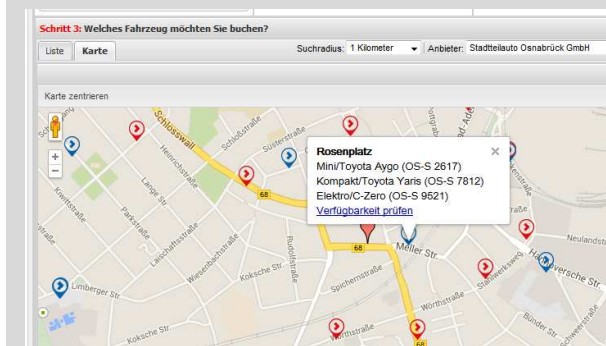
Schritt 3: Welches Fahrzeug möchten Sie buchen?

Liste | Karte

Suchradius: 1 Kilometer | Anbieter: Stadtteilauto Osnabrück GmbH

Karte zentrieren

Rosenplatz
Mini/Toyota Aygo (OS-S 2617)
Kompakt/Toyota Yaris (OS-S 7812)
Elektro/C-Zero (OS-S 9521)
Verfügbarkeit prüfen

Schlosswall
Schloßstraße
Süsterstraße
Heinrichstraße
Lange Str.
Parkstraße
Kreuzstraße
Laischaftstraße
Wiesenbachstraße
Rudolfstraße
Kokschestraße
Spichernstraße
Meller Str.
Wörthstraße
Neulandstr.
Hasestraße
Limberger Str.
Kokschestr.
Bünder Str.
68
68
68
+
−
×